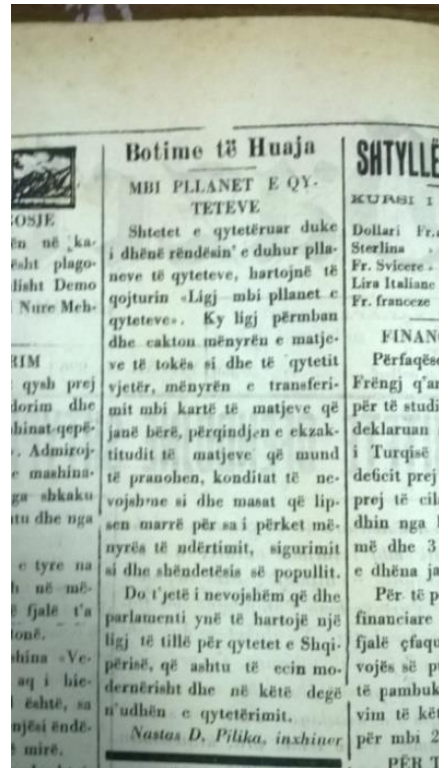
OSJE
ën në ka-
ësht plago-
lisht Demo
Nure Meh-

RIM
qysh prej
dorim dhe
hinat-qepë-
. Admiroj-
e mashina-
ga shkaku
itu dhe nga

e tyre na
h në më-
fjalë t'a
ionë.
shina «Ve-
aq i bie-
është, sa
njësi ëndë-
mirë.

Botime të Huaja

MBI PLLANET E QYTETEVE

Shtetet e qytetëruar duke i dhënë rëndësin' e duhur pllaneve të qyteteve, hartojnë të qojturin «Ligj mbi pllanet e qyteteve». Ky ligj përmban dhe cakton mënyrën e matjeve të tokës si dhe të qytetit vjetër, mënyrën e transferimit mbi kartë të matjeve që janë bërë, përqindjen e ekzaktitudit të matjeve që mund të pranohen, konditat të nevojshme si dhe masat që lipsen marrë për sa i përket mënyrës të ndërtimit, sigurimit si dhe shëndetësis së popullit.

Do t'jetë i nevojshëm që dhe parlamenti ynë të hartojë një ligj të tillë për qytetet e Shqipërisë, që ashtu të ecin modernërisht dhe në këtë degë n'udhën e qytetërimit.

Nastas D. Pilika, inxhinier

SHTYLLË
KURSI I
Dollari Fr.
Sterlina .
Fr. Svicere
Lira Italiane
Fr. franceze

FINAN
Përfaqës
Frëngj q'a
për të studi
deklaruan
i Turqisë
deficit prej
prej të cil
dhin nga
më dhe 3
e dhëna ja
Për të p
financiare
fjalë çfaqu
vojës së p
të pambuk
vim të kët
për mbi 2
PËR T